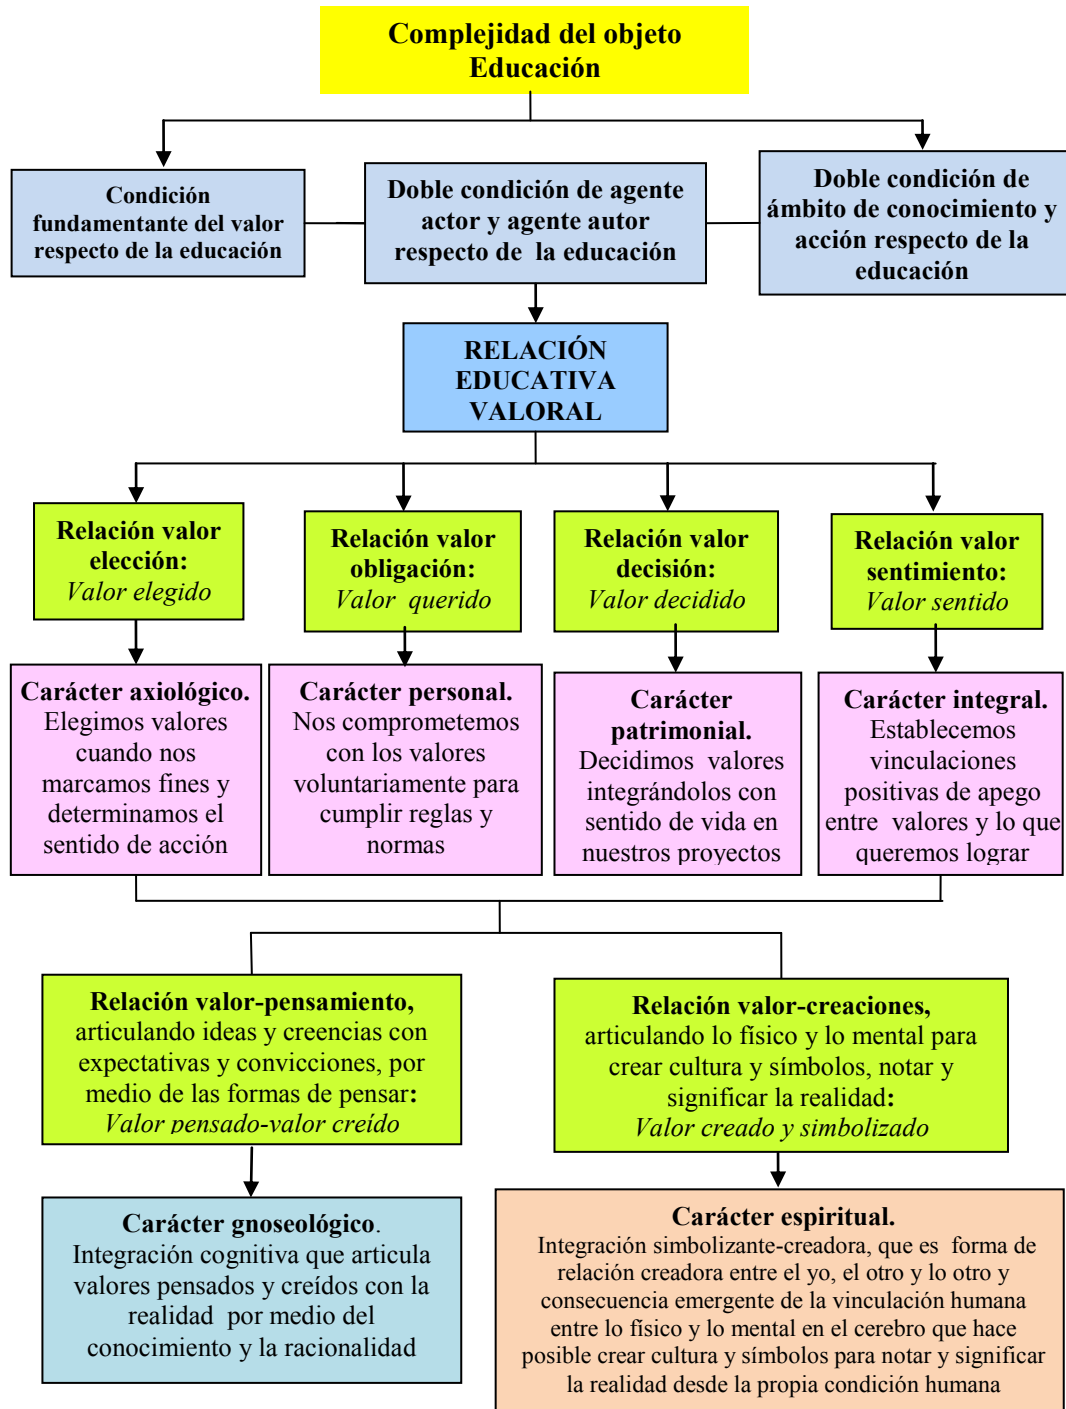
Complejidad del objeto Educación

Condición fundamentante del valor respecto de la educación

Doble condición de agente actor y agente autor respecto de la educación

Doble condición de ámbito de conocimiento y acción respecto de la educación

RELACIÓN EDUCATIVA VALORAL

Relación valor elección:
Valor elegido

Relación valor obligación:
Valor querido

Relación valor decisión:
Valor decidido

Relación valor sentimiento:
Valor sentido

Carácter axiológico.
Elegimos valores cuando nos marcamos fines y determinamos el sentido de acción

Carácter personal.
Nos comprometemos con los valores voluntariamente para cumplir reglas y normas

Carácter patrimonial.
Decidimos valores integrándolos con sentido de vida en nuestros proyectos

Carácter integral.
Establecemos vinculaciones positivas de apego entre valores y lo que queremos lograr

Relación valor-pensamiento, articulando ideas y creencias con expectativas y convicciones, por medio de las formas de pensar:
Valor pensado-valor creído

Relación valor-creaciones, articulando lo físico y lo mental para crear cultura y símbolos, notar y significar la realidad:
Valor creado y simbolizado

Carácter gnoseológico.
Integración cognitiva que articula valores pensados y creídos con la realidad por medio del conocimiento y la racionalidad

Carácter espiritual.
Integración simbolizante-creadora, que es forma de relación creadora entre el yo, el otro y lo otro y consecuencia emergente de la vinculación humana entre lo físico y lo mental en el cerebro que hace posible crear cultura y símbolos para notar y significar la realidad desde la propia condición humana